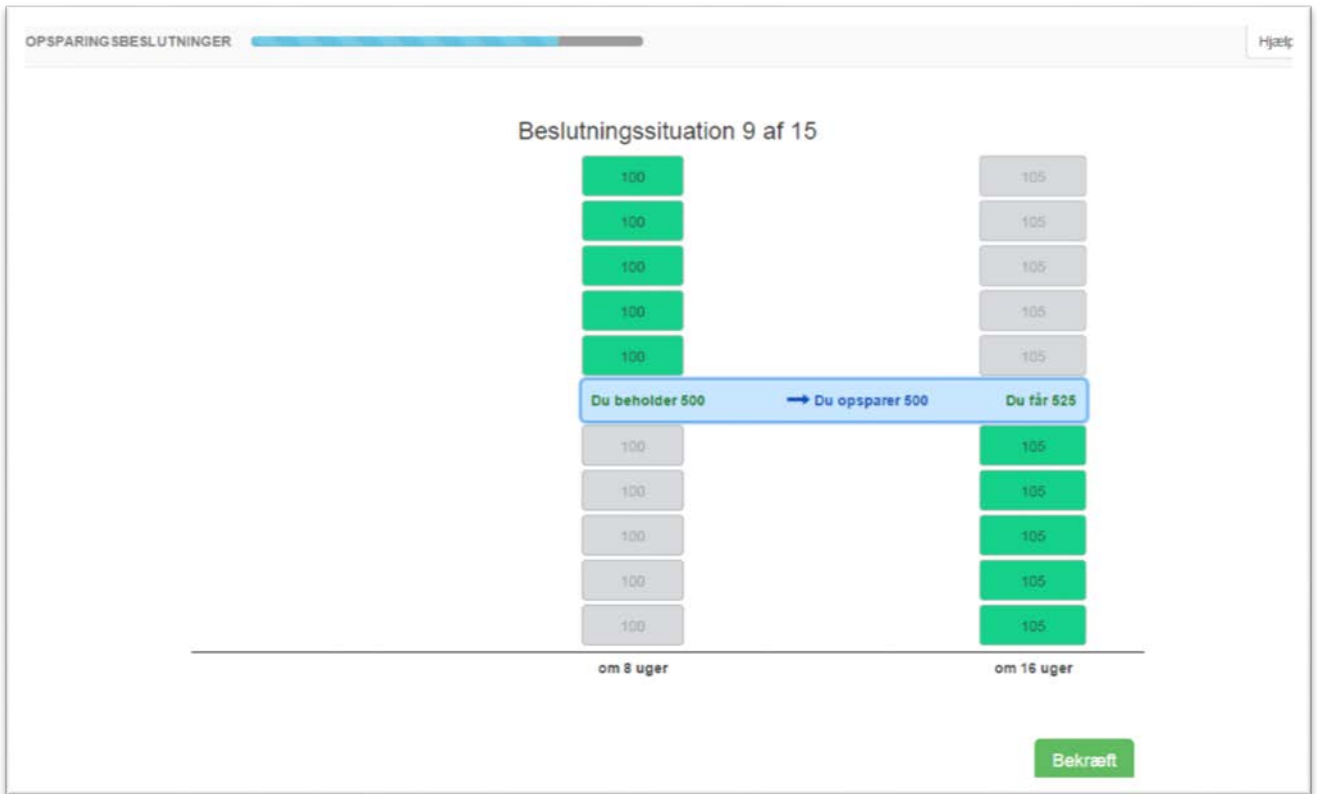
OPSPARINGSBESLUTNINGER

Hjælp

Beslutningssituation 9 af 15

100
100
100
100
100

105
105
105
105
105

Du beholder 500 → Du opsparer 500 Du får 525

100
100
100
100
100

105
105
105
105
105

om 8 uger

om 16 uger

Bekræft